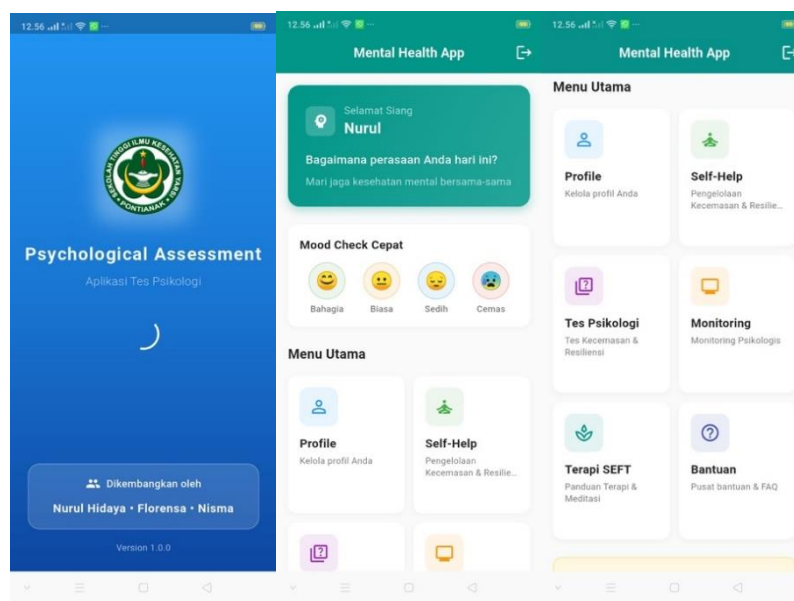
12.56

SEKOLAH TINGGI ILMU KESEHATAN YARSI PONTIANAK

Psychological Assessment

Aplikasi Tes Psikologi

Dikembangkan oleh

Nurul Hidaya • Florensa • Nisma

Version 1.0.0

12.56

Mental Health App

Selamat Siang

Nurul

Bagaimana perasaan Anda hari ini?

Mari jaga kesehatan mental bersama-sama

Mood Check Cepat

Bahagia Biasa Sedih Cemas

Menu Utama

Profile

Kelola profil Anda

Self-Help

Pengelolaan Kecemasan & Resilie...

12.56

Mental Health App

Menu Utama

Profile

Kelola profil Anda

Self-Help

Pengelolaan Kecemasan & Resilie...

Tes Psikologi

Tes Kecemasan & Resiliensi

Monitoring

Monitoring Psikologis

Terapi SEFT

Panduan Terapi & Meditasi

Bantuan

Pusat bantuan & FAQ